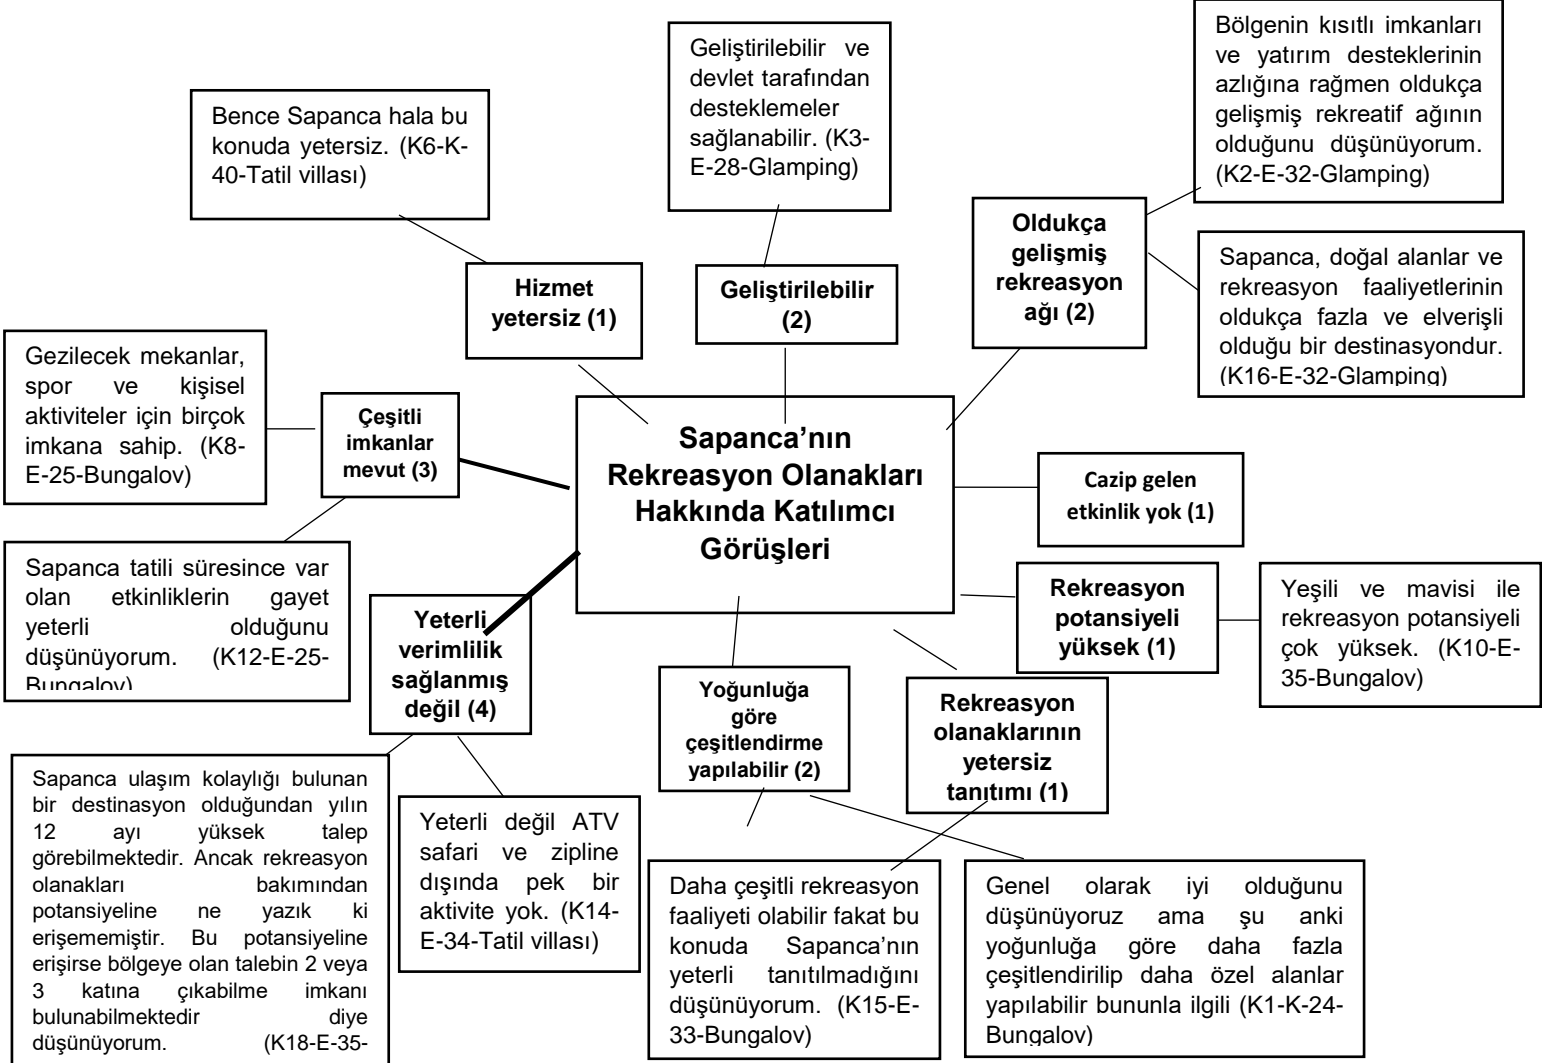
Sapanca'nın Rekreasyon Olanakları Hakkında Katılımcı Görüşleri

Hizmet yetersiz (1)

Bence Sapanca hala bu konuda yetersiz. (K6-K-40-Tatil villası)

Geliştirilebilir (2)

Geliştirilebilir ve devlet tarafından desteklemeler sağlanabilir. (K3-E-28-Glamping)

Oldukça gelişmiş rekreasyon ağı (2)

Bölgenin kısıtlı imkanları ve yatırım desteklerinin azlığına rağmen oldukça gelişmiş rekreatif ağının olduğunu düşünüyorum. (K2-E-32-Glamping)

Sapanca, doğal alanlar ve rekreasyon faaliyetlerinin oldukça fazla ve elverişli olduğu bir destinasyondur. (K16-E-32-Glamping)

Çeşitli imkanlar mevut (3)

Gezilecek mekanlar, spor ve kişisel aktiviteler için birçok imkana sahip. (K8-E-25-Bungalov)

Sapanca tatili süresince var olan etkinliklerin gayet yeterli olduğunu düşünüyorum. (K12-E-25-Bungalov)

Cazip gelen etkinlik yok (1)

Rekreasyon potansiyeli yüksek (1)

Yeşili ve mavisi ile rekreasyon potansiyeli çok yüksek. (K10-E-35-Bungalov)

Yeterli verimlilik sağlanmış değil (4)

Sapanca ulaşım kolaylığı bulunan bir destinasyon olduğundan yılın 12 ayı yüksek talep görebilmektedir. Ancak rekreasyon olanakları bakımından potansiyeline ne yazık ki erişememiştir. Bu potansiyeline erişirse bölgeye olan talebin 2 veya 3 katına çıkabilme imkanı bulunabilmektedir diye düşünüyorum. (K18-E-35-

Yeterli değil ATV safari ve zipline dışında pek bir aktivite yok. (K14-E-34-Tatil villası)

Yoğunluğa göre çeşitlendirme yapılabilir (2)

Rekreasyon olanaklarının yetersiz tanıtımı (1)

Daha çeşitli rekreasyon faaliyeti olabilir fakat bu konuda Sapanca'nın yeterli tanıtılmadığını düşünüyorum. (K15-E-33-Bungalov)

Genel olarak iyi olduğunu düşünüyoruz ama şu anki yoğunluğa göre daha fazla çeşitlendirilip daha özel alanlar yapılabilir bununla ilgili (K1-K-24-Bungalov)